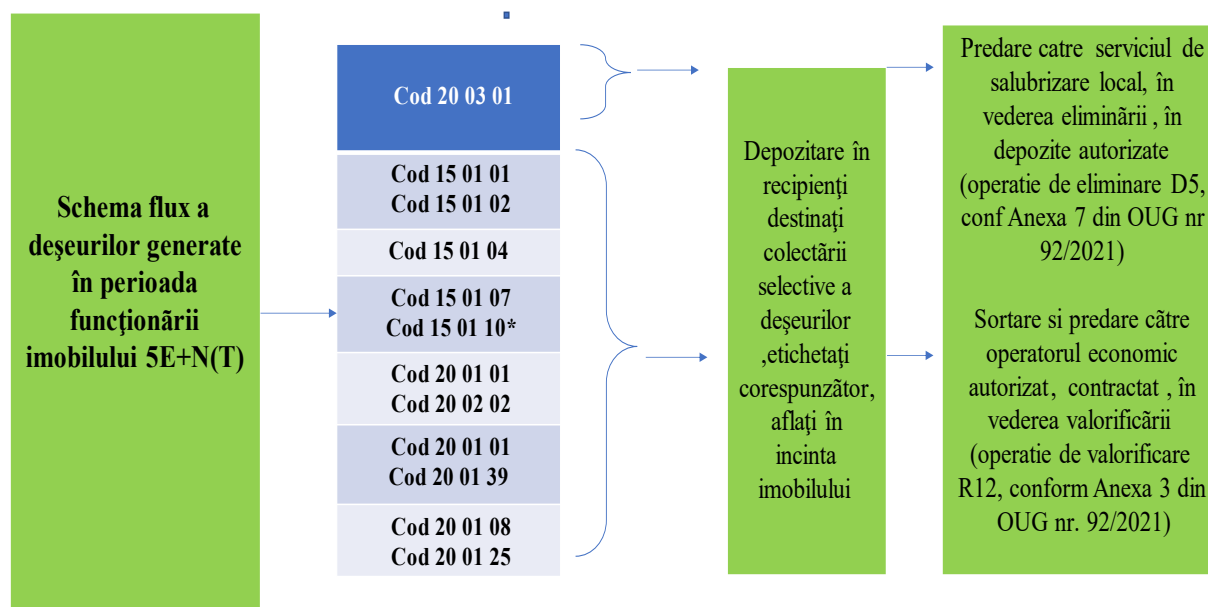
Schema flux a deşeurilor generate în perioada funcţionării imobilului 5E+N(T)

Cod 20 03 01

Cod 15 01 01
Cod 15 01 02

Cod 15 01 04

Cod 15 01 07
Cod 15 01 10*

Cod 20 01 01
Cod 20 02 02

Cod 20 01 01
Cod 20 01 39

Cod 20 01 08
Cod 20 01 25

Depozitare în recipienţi destinaţi colectării selective a deşeurilor ,etichetaţi corespunzător, aflaţi în incinta imobilului

Predare catre serviciul de salubrizare local, în vederea eliminării , în depozite autorizate (operatie de eliminare D5, conf Anexa 7 din OUG nr 92/2021)

Sortare si predare către operatorul economic autorizat, contractat , în vederea valorificării (operatie de valorificare R12, conform Anexa 3 din OUG nr. 92/2021)